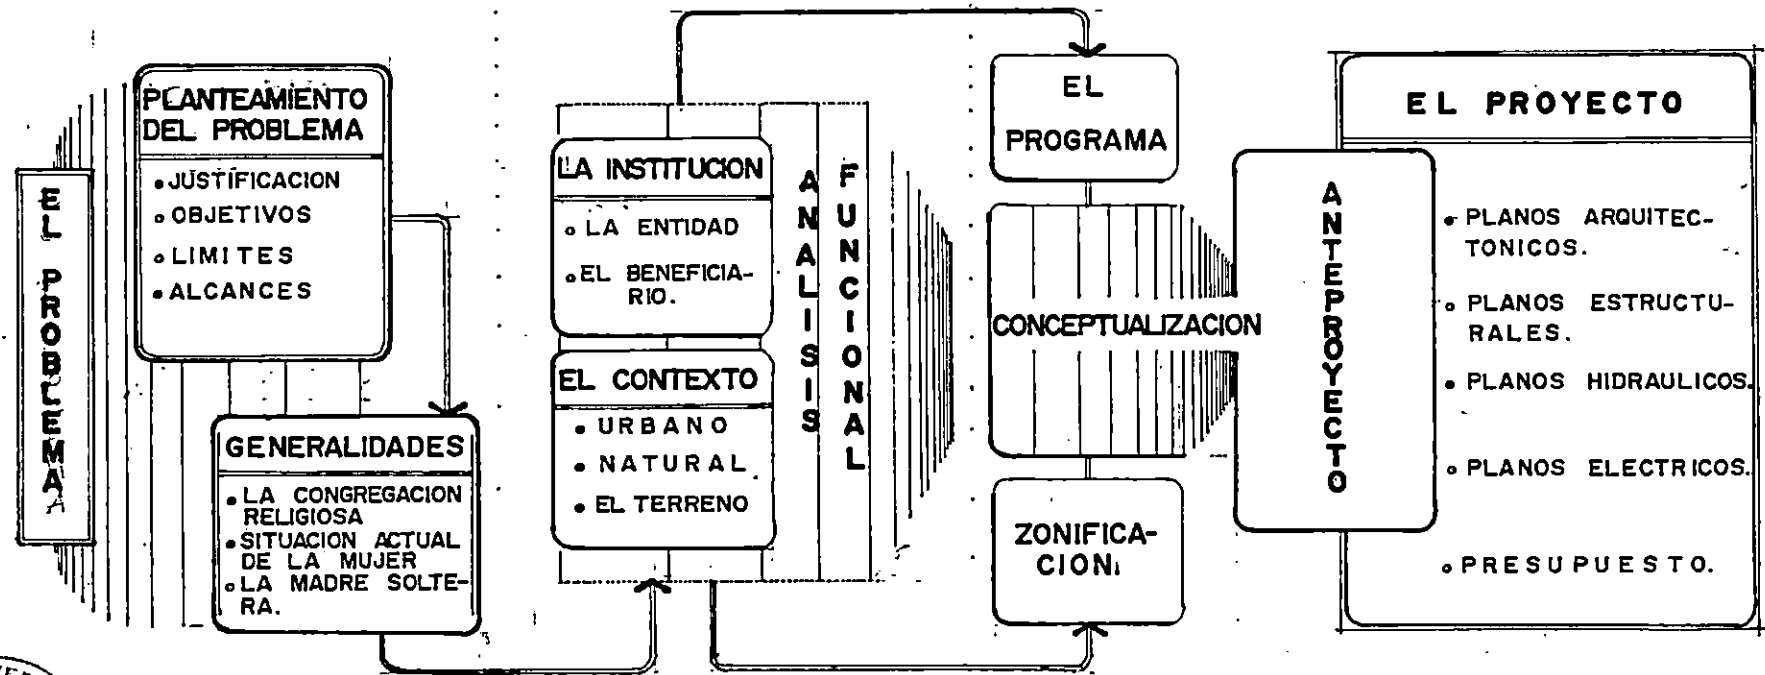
EL PROBLEMA

PLANTEAMIENTO DEL PROBLEMA

• JUSTIFICACION
• OBJETIVOS
• LIMITES
• ALCANCES

GENERALIDADES

• LA CONGREGACION RELIGIOSA
• SITUACION ACTUAL DE LA MUJER
• LA MADRE SOLTERA.

LA INSTITUCION

• LA ENTIDAD
• EL BENEFICIARIO.

EL CONTEXTO

• URBANO
• NATURAL
• EL TERRENO

ANALISIS FUNCIONAL

EL PROGRAMA

CONCEPTUALIZACION

ZONIFICACION

ANTEPROYECTO

EL PROYECTO

• PLANOS ARQUITECTONICOS.
• PLANOS ESTRUCTURALES.
• PLANOS HIDRAULICOS.
• PLANOS ELECTRICOS.
• PRESUPUESTO.